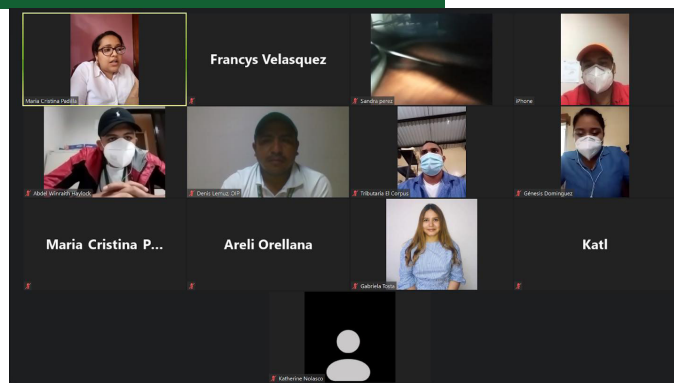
Maria Cristina Padilla

Francys Velasquez

Sandra perez

iPhone

Abdel Winrath Haylock

Denis Lemuz_OCP

Tributaria El Corpus

Génesis Dominguez

Maria Cristina P...

Areli Orellana

Gabriela Tosta

Katl

Katherine Nolasco